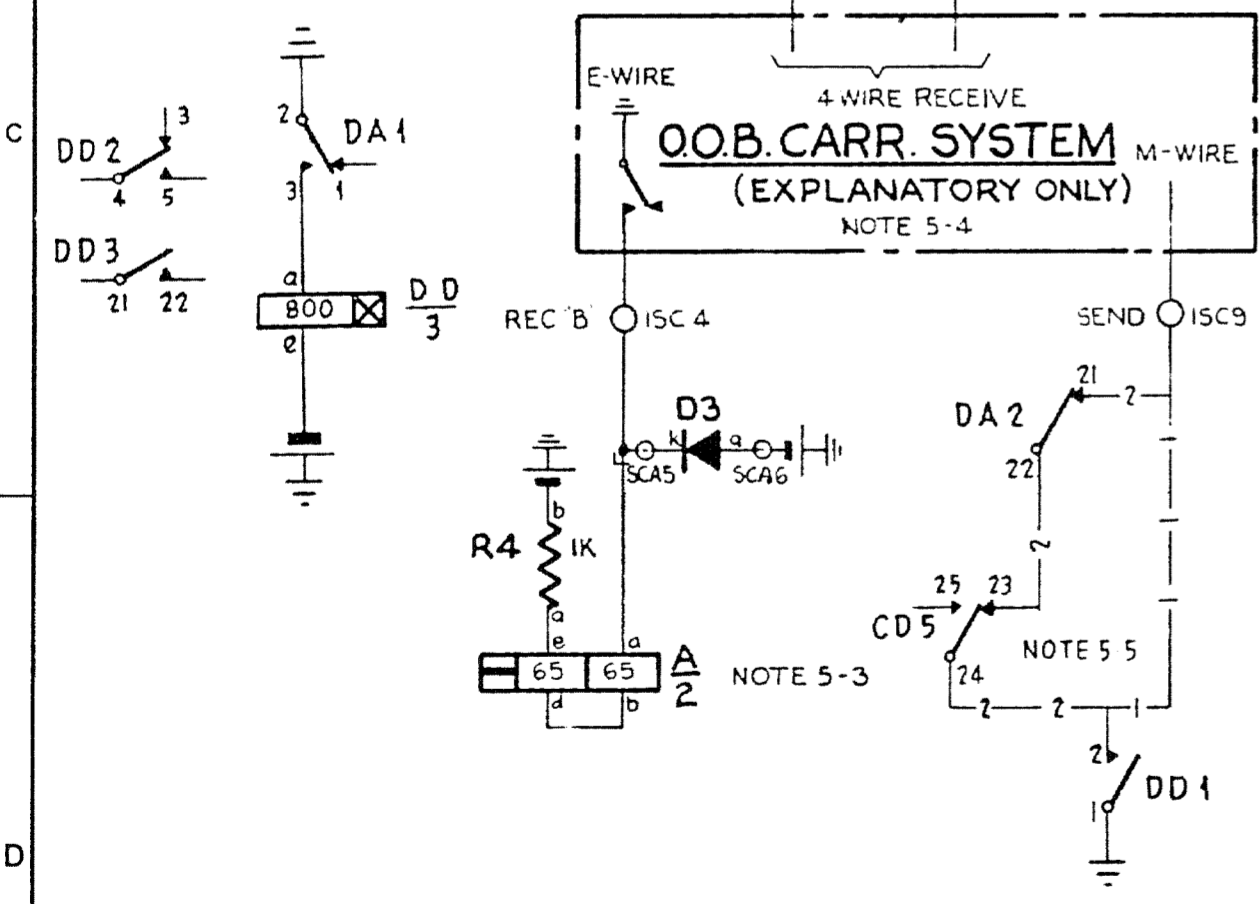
C

DD2
3
4
5

DD3
21
22

2
DA1
3
1
a
800
e
DD
3

E-WIRE
4 WIRE RECEIVE
O.O.B. CARR. SYSTEM
M-WIRE
(EXPLANATORY ONLY)
NOTE 5-4

REC 'B'
ISC 4
SEND
ISC9

D3
k
a
SCA5
SCA6

R4
IK
b
a
e
a
65
65
d
b
A
2
NOTE 5-3

21
2
DA 2
22
2
25
23
CD5
24
NOTE 5 5
2
2
1
2
1
DD1

D